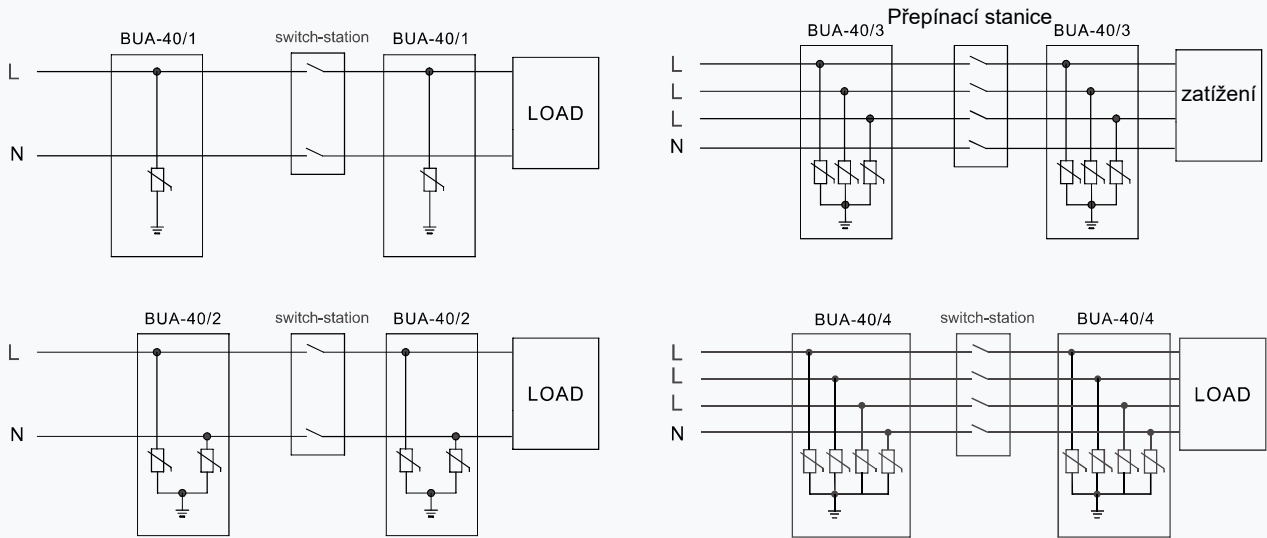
BUA-40/1

switch-station

BUA-40/1

L

N

LOAD

Přepínací stanice

BUA-40/3

BUA-40/3

L

L

L

N

zatížení

BUA-40/2

switch-station

BUA-40/2

L

N

LOAD

BUA-40/4

switch-station

BUA-40/4

L

L

L

N

LOAD